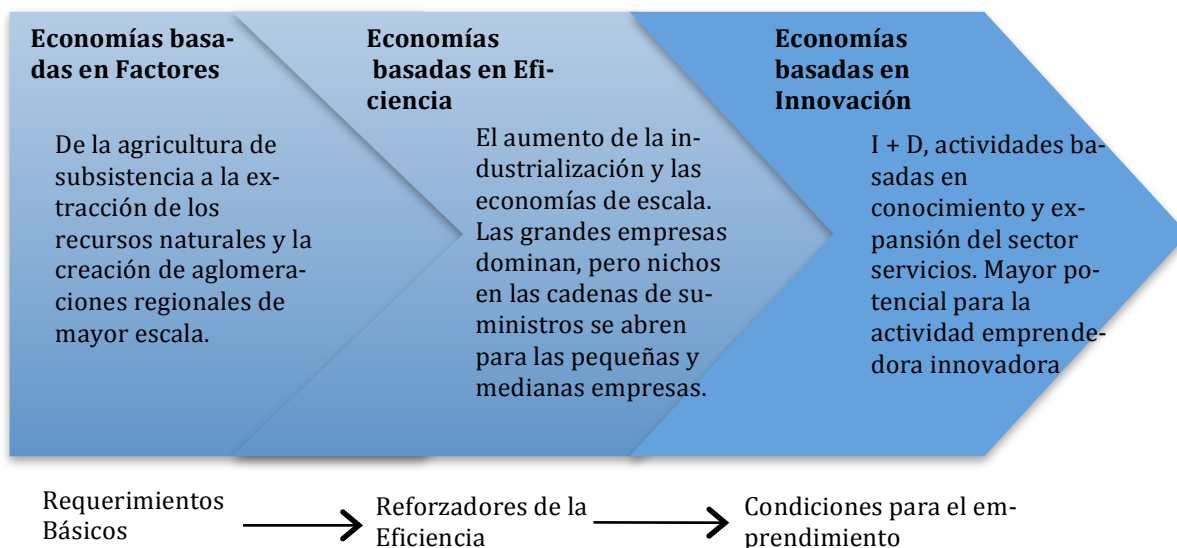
**Economías basadas en Factores**

De la agricultura de subsistencia a la extracción de los recursos naturales y la creación de aglomeraciones regionales de mayor escala.

**Economías basadas en Eficiencia**

El aumento de la industrialización y las economías de escala. Las grandes empresas dominan, pero nichos en las cadenas de suministros se abren para las pequeñas y medianas empresas.

**Economías basadas en Innovación**

I + D, actividades basadas en conocimiento y expansión del sector servicios. Mayor potencial para la actividad emprendedora innovadora

Requerimientos Básicos → Reforzadores de la Eficiencia → Condiciones para el emprendimiento